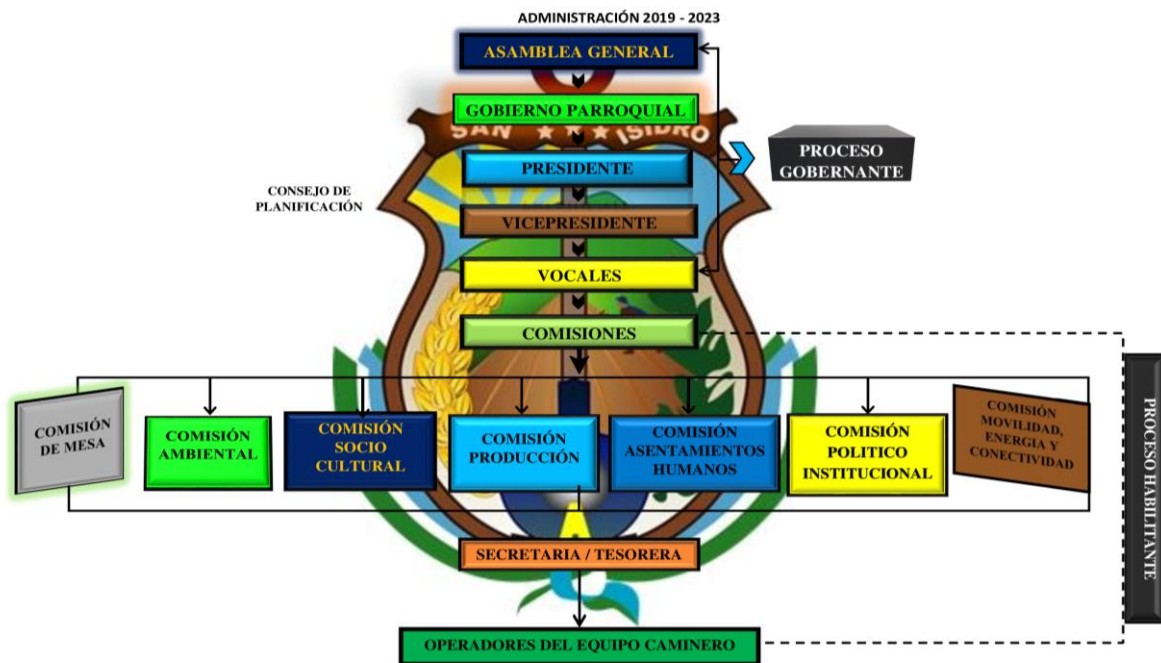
ADMINISTRACIÓN 2019 - 2023

ASAMBLEA GENERAL

GOBIERNO PARROQUIAL

SAN ISIDRO

PRESIDENTE

PROCESO GOBERNANTE

CONSEJO DE PLANIFICACIÓN

VICEPRESIDENTE

VOCALES

COMISIONES

COMISIÓN DE MESA

COMISIÓN AMBIENTAL

COMISIÓN SOCIO CULTURAL

COMISIÓN PRODUCCIÓN

COMISIÓN ASENTAMIENTOS HUMANOS

COMISIÓN POLITICO INSTITUCIONAL

COMISIÓN MOVILIDAD, ENERGIA Y CONECTIVIDAD

PROCESO HABILITANTE

SECRETARIA / TESORERA

OPERADORES DEL EQUIPO CAMINERO